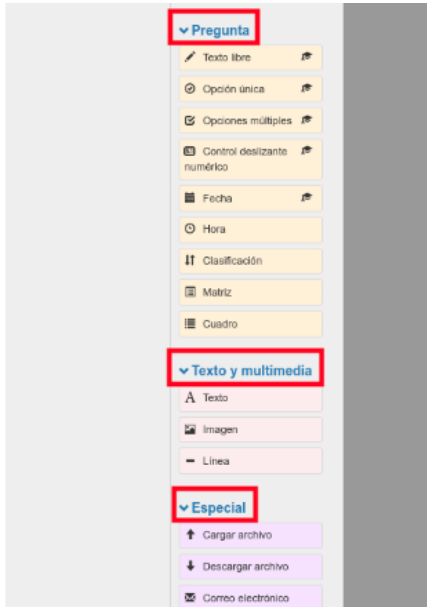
Pregunta

Texto libre

Opción única

Opciones múltiples

Control deslizante numérico

Fecha

Hora

Clasificación

Matriz

Cuadro

Texto y multimedia

A Texto

Imagen

Línea

Especial

Cargar archivo

Descargar archivo

Correo electrónico